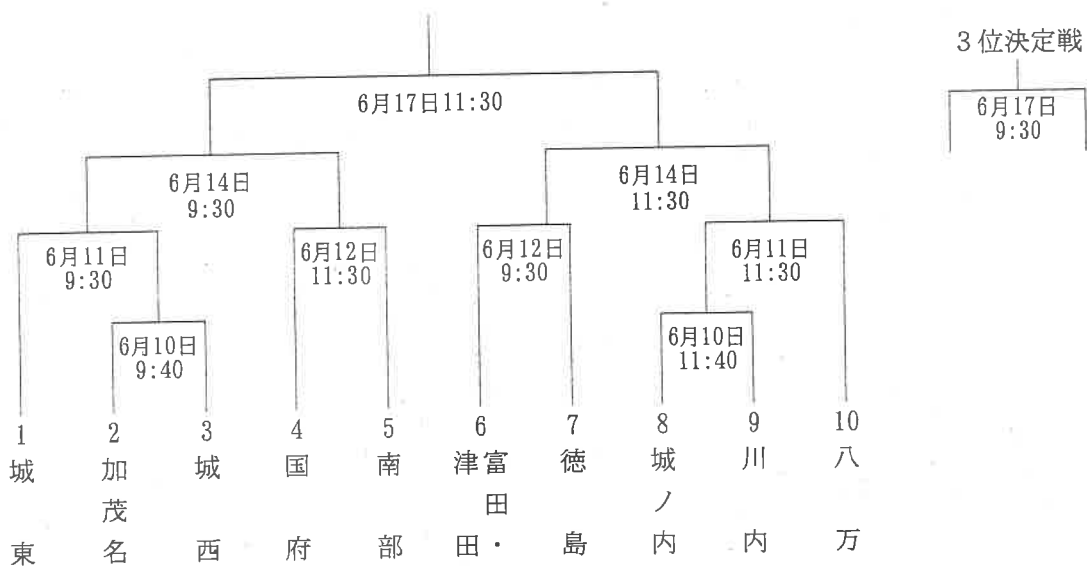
6月17日11:30

6月14日 9:30

6月14日 11:30

6月11日 9:30

6月10日 9:40

6月12日 11:30

6月12日 9:30

6月11日 11:30

6月10日 11:40

3位決定戦

6月17日 9:30

1 城東

2 加茂名

3 城西

4 国府

5 南部

6 富田・津田

7 徳島

8 城ノ内

9 川内

10 八万